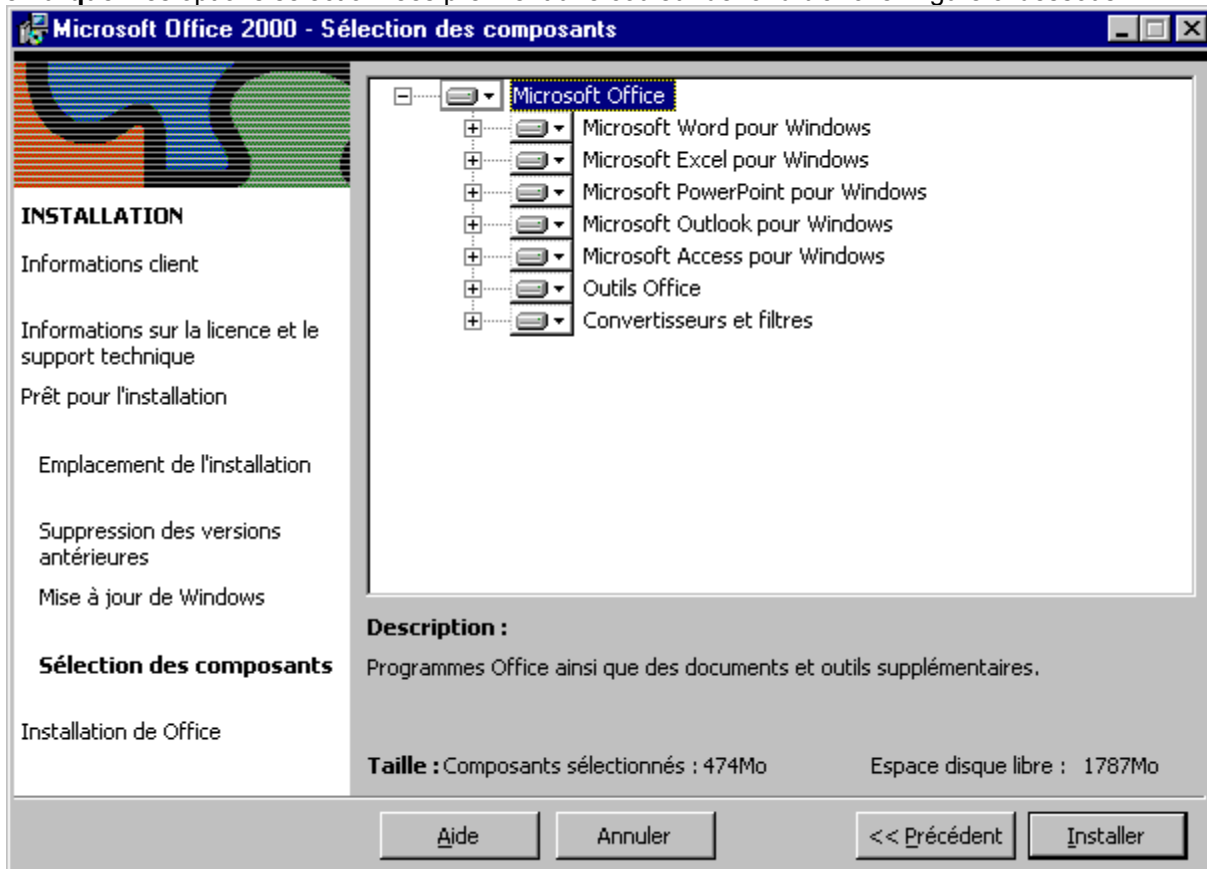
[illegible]

Microsoft Office 2000 - Sélection des composants

INSTALLATION

Informations client

Informations sur la licence et le support technique

Prêt pour l'installation

Emplacement de l'installation

Suppression des versions antérieures

Mise à jour de Windows

Sélection des composants

Installation de Office

Microsoft Office
Microsoft Word pour Windows
Microsoft Excel pour Windows
Microsoft PowerPoint pour Windows
Microsoft Outlook pour Windows
Microsoft Access pour Windows
Outils Office
Convertisseurs et filtres

Description :

Programmes Office ainsi que des documents et outils supplémentaires.

Taille : Composants sélectionnés : 474Mo

Espace disque libre : 1787Mo

Aide

Annuler

<< Précédent

Installer